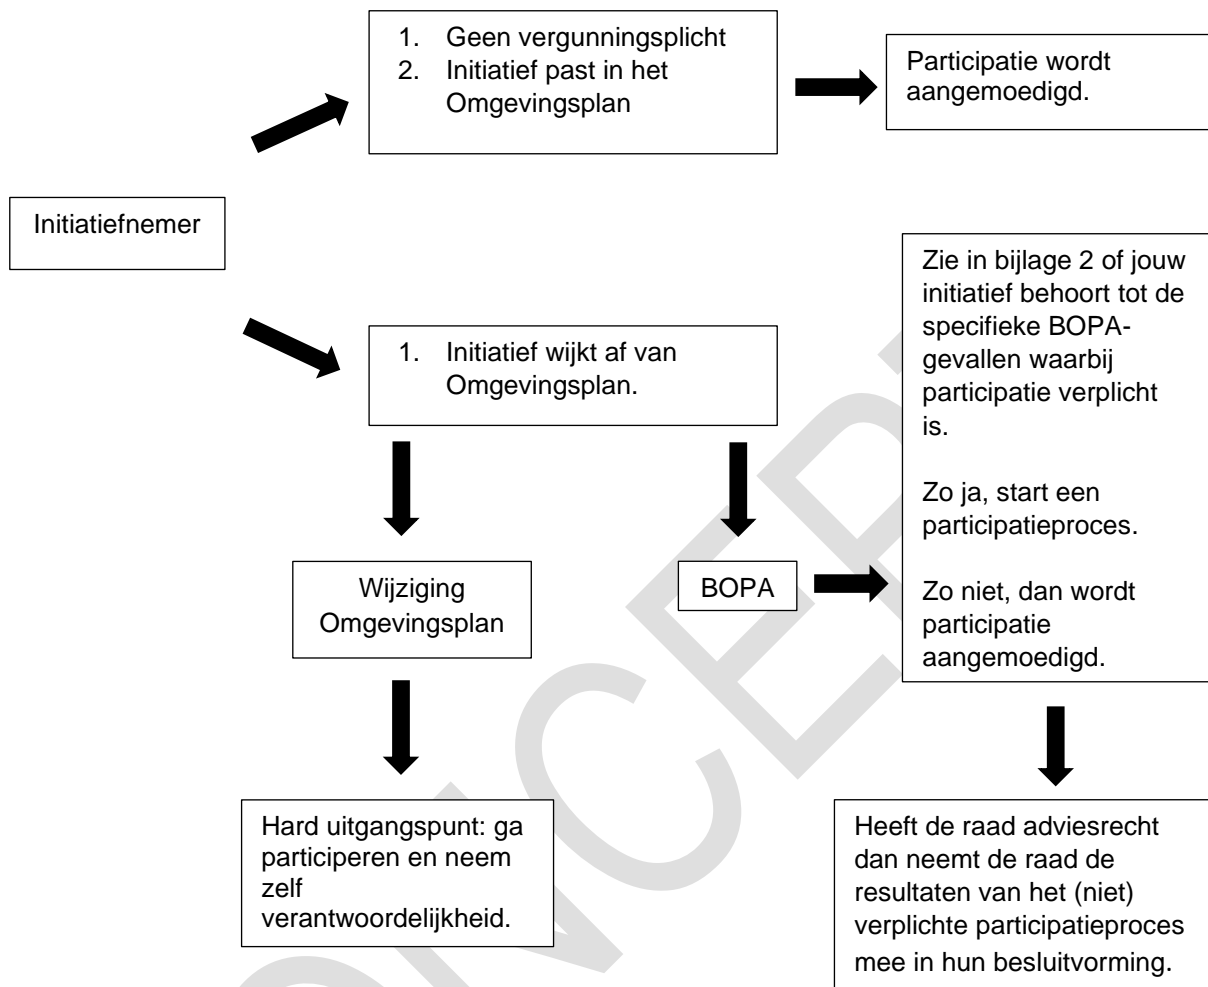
1. Geen vergunningsplicht
2. Initiatief past in het Omgevingsplan

Participatie wordt aangemoedigd.

Initiatiefnemer

1. Initiatief wijkt af van Omgevingsplan.

Zie in bijlage 2 of jouw initiatief behoort tot de specifieke BOPA-gevallen waarbij participatie verplicht is.

Zo ja, start een participatieproces.

Zo niet, dan wordt participatie aangemoedigd.

Wijziging Omgevingsplan

BOPA

Hard uitgangspunt: ga participeren en neem zelf verantwoordelijkheid.

Heeft de raad adviesrecht dan neemt de raad de resultaten van het (niet) verplichte participatieproces mee in hun besluitvorming.